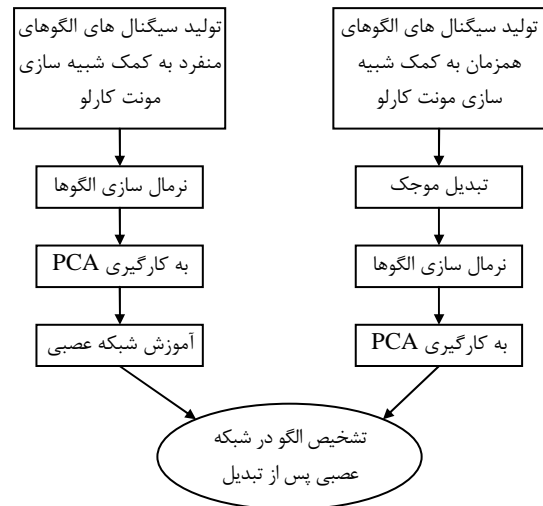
تولید سیگنال های الگوهای همزمان به کمک شبیه سازی مونت کارلو

تبدیل موجک

نرمال سازی الگوها

به کارگیری PCA

تولید سیگنال های الگوهای منفرد به کمک شبیه سازی مونت کارلو

نرمال سازی الگوها

به کارگیری PCA

آموزش شبکه عصبی

تشخیص الگو در شبکه عصبی پس از تبدیل